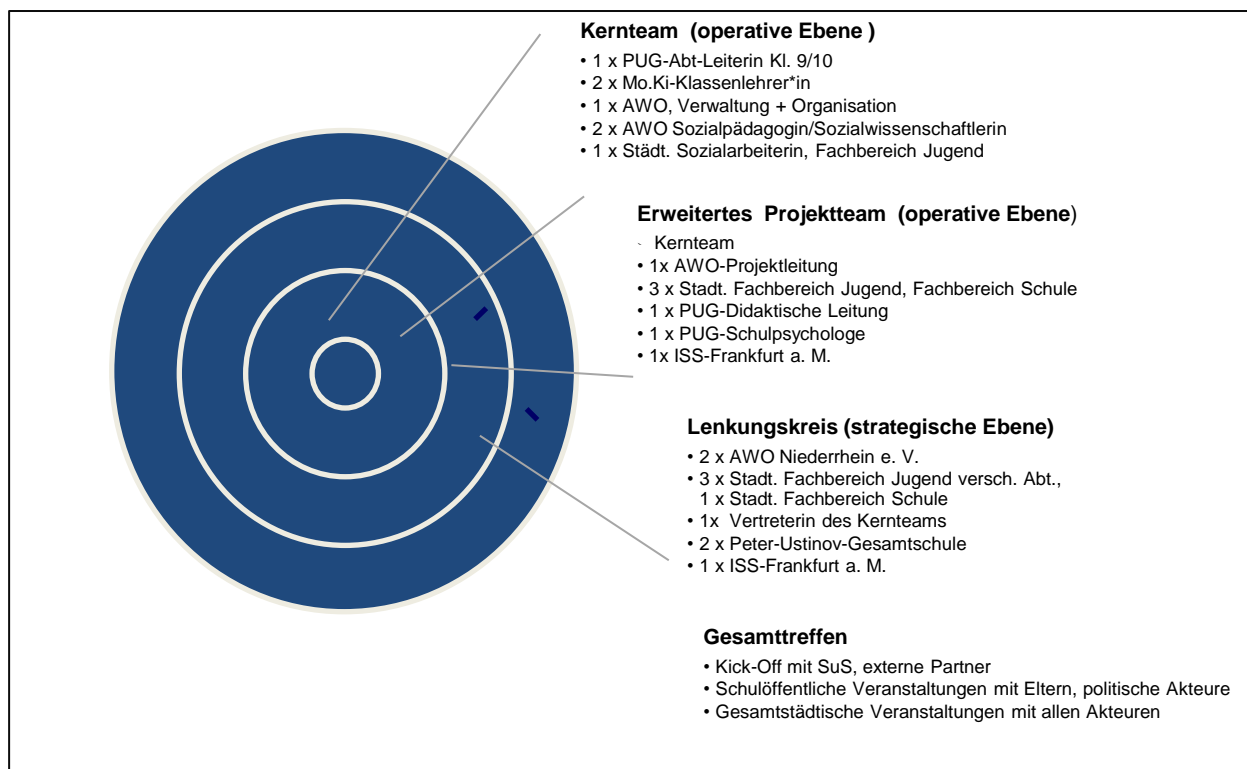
**Kernteam (operative Ebene )**
• 1 x PUG-Abt-Leiterin Kl. 9/10
• 2 x Mo.Ki-Klassenlehrer*in
• 1 x AWO, Verwaltung + Organisation
• 2 x AWO Sozialpädagogin/Sozialwissenschaftlerin
• 1 x Städt. Sozialarbeiterin, Fachbereich Jugend

**Erweitertes Projektteam (operative Ebene**)
Kernteam
• 1x AWO-Projektleitung
• 3 x Stadt. Fachbereich Jugend, Fachbereich Schule
• 1 x PUG-Didaktische Leitung
• 1 x PUG-Schulpsychologe
• 1x ISS-Frankfurt a. M.

**Lenkungskreis (strategische Ebene)**
• 2 x AWO Niederrhein e. V.
• 3 x Stadt. Fachbereich Jugend versch. Abt., 1 x Stadt. Fachbereich Schule
• 1x Vertreterin des Kernteams
• 2 x Peter-Ustinov-Gesamtschule
• 1 x ISS-Frankfurt a. M.

**Gesamttreffen**
• Kick-Off mit SuS, externe Partner
• Schulöffentliche Veranstaltungen mit Eltern, politische Akteure
• Gesamtstädtische Veranstaltungen mit allen Akteuren